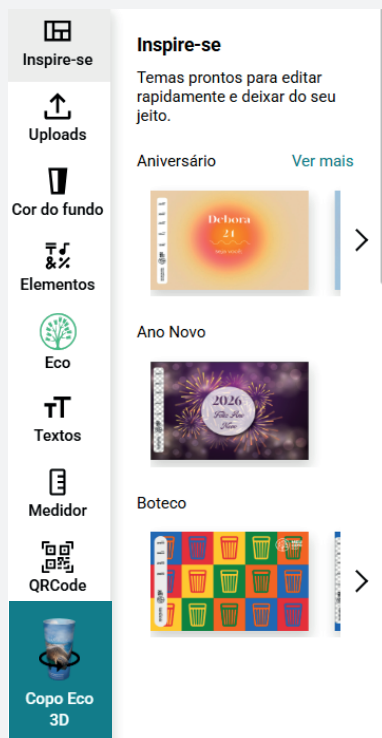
Inspire-se

Uploads

Cor do fundo

Elementos

Eco

Textos

Medidor

QRCode

Copo Eco 3D

Inspire-se

Temas prontos para editar rapidamente e deixar do seu jeito.

Aniversário

Ver mais

Debora
21

Ano Novo

2026
Feliz Ano Novo

Boteco